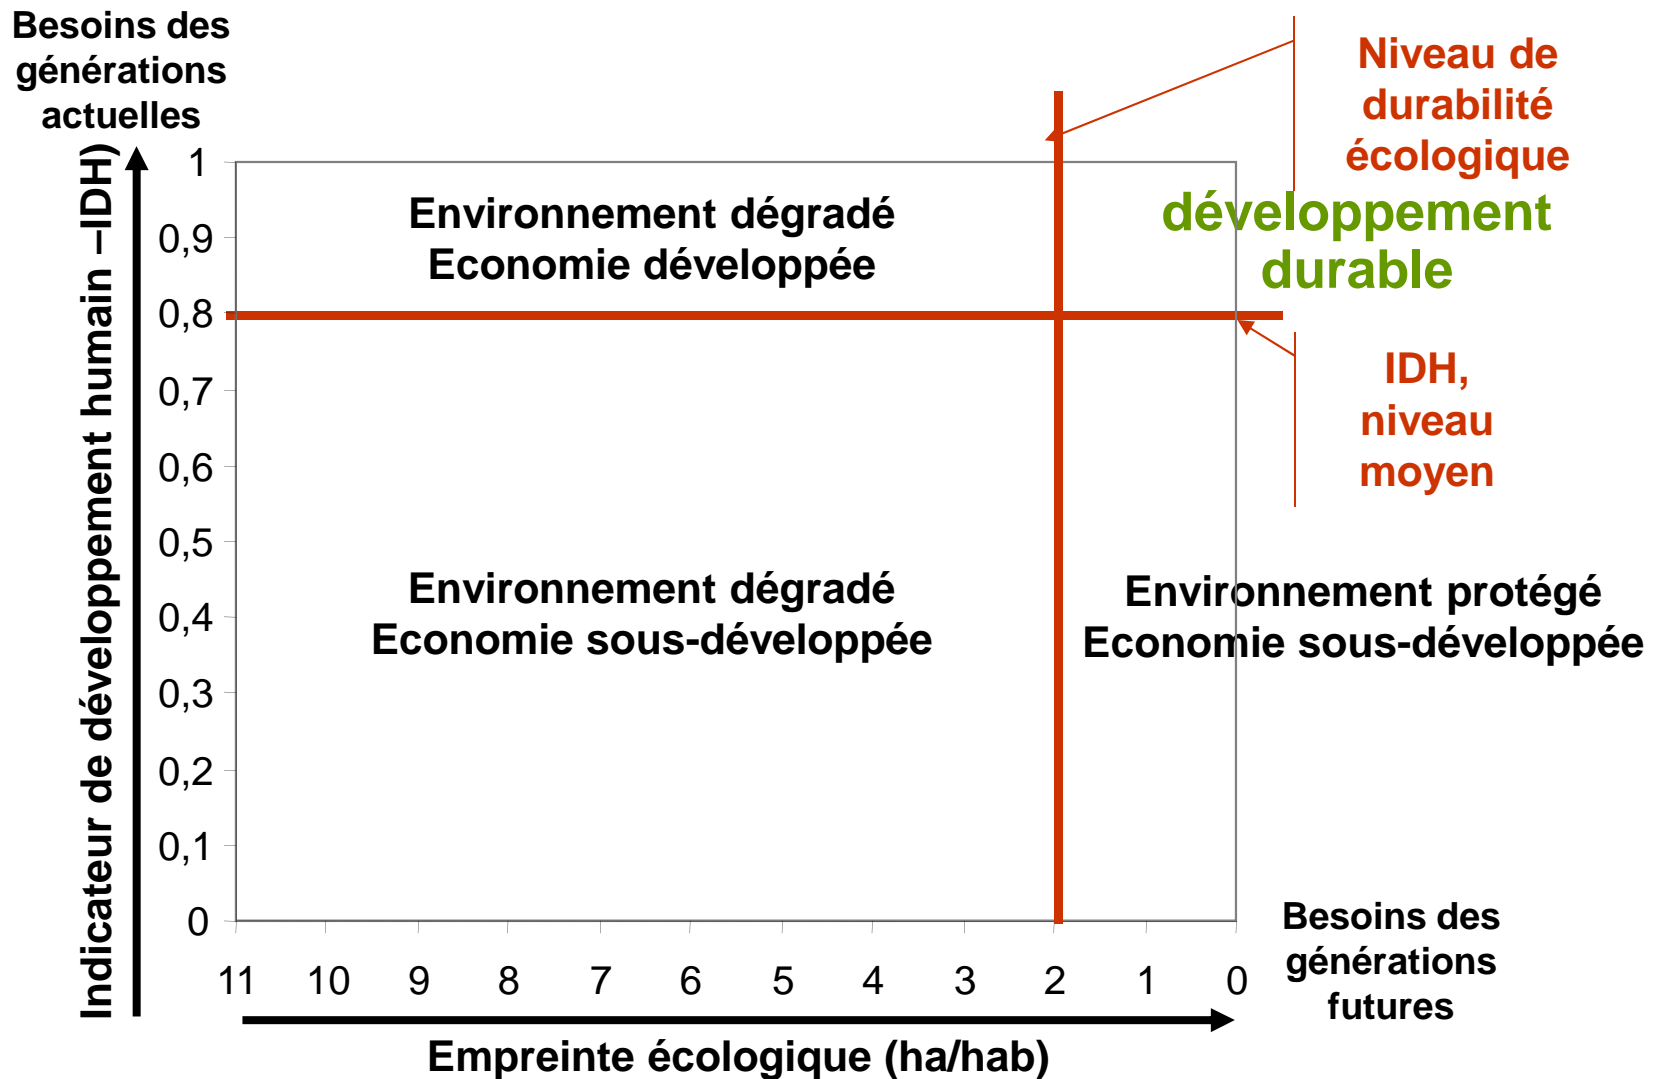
Besoins des générations actuelles

Indicateur de développement humain –IDH)

Niveau de durabilité écologique

développement durable

Environnement dégradé
Economie développée

IDH, niveau moyen

Environnement dégradé
Economie sous-développée

Environnement protégé
Economie sous-développée

1
0,9
0,8
0,7
0,6
0,5
0,4
0,3
0,2
0,1
0

11 10 9 8 7 6 5 4 3 2 1 0

Besoins des générations futures

Empreinte écologique (ha/hab)